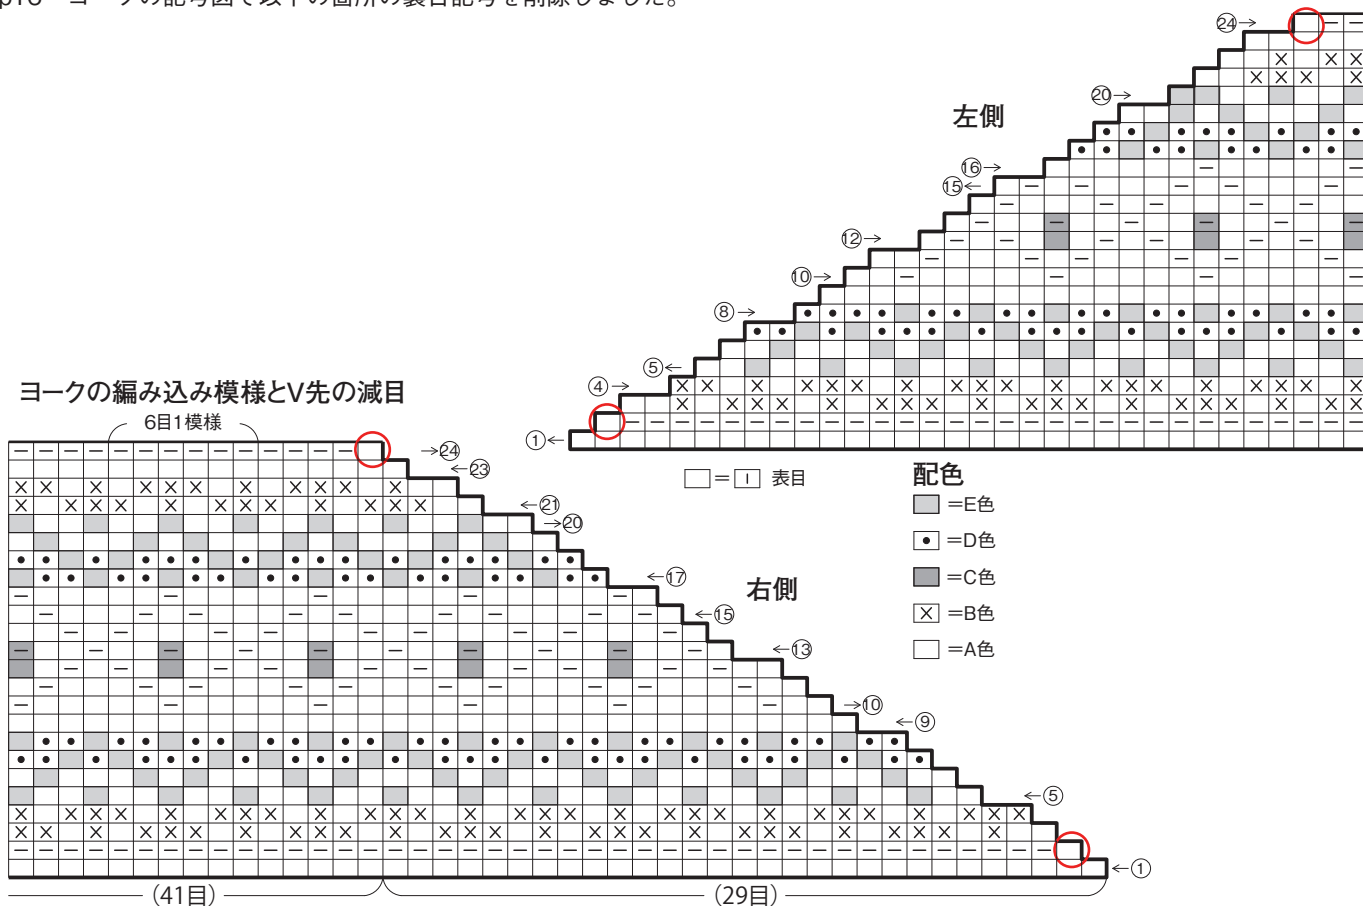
p16 ヨークの記号図で以下の箇所の裏目記号を削除しました。

左側

㉔→
⑳→
⑯→
⑮←
⑫→
⑩→
⑧→
⑤←
④→
①←

ヨークの編み込み模様とV先の減目

6目1模様

→㉔
←㉓
←㉑
→⑳
←⑰
←⑮
←⑬
→⑩
←⑨
←⑤
←①

右側

(41目)
(29目)

□=□ 表目

配色
=E色
=D色
=C色
=B色
=A色